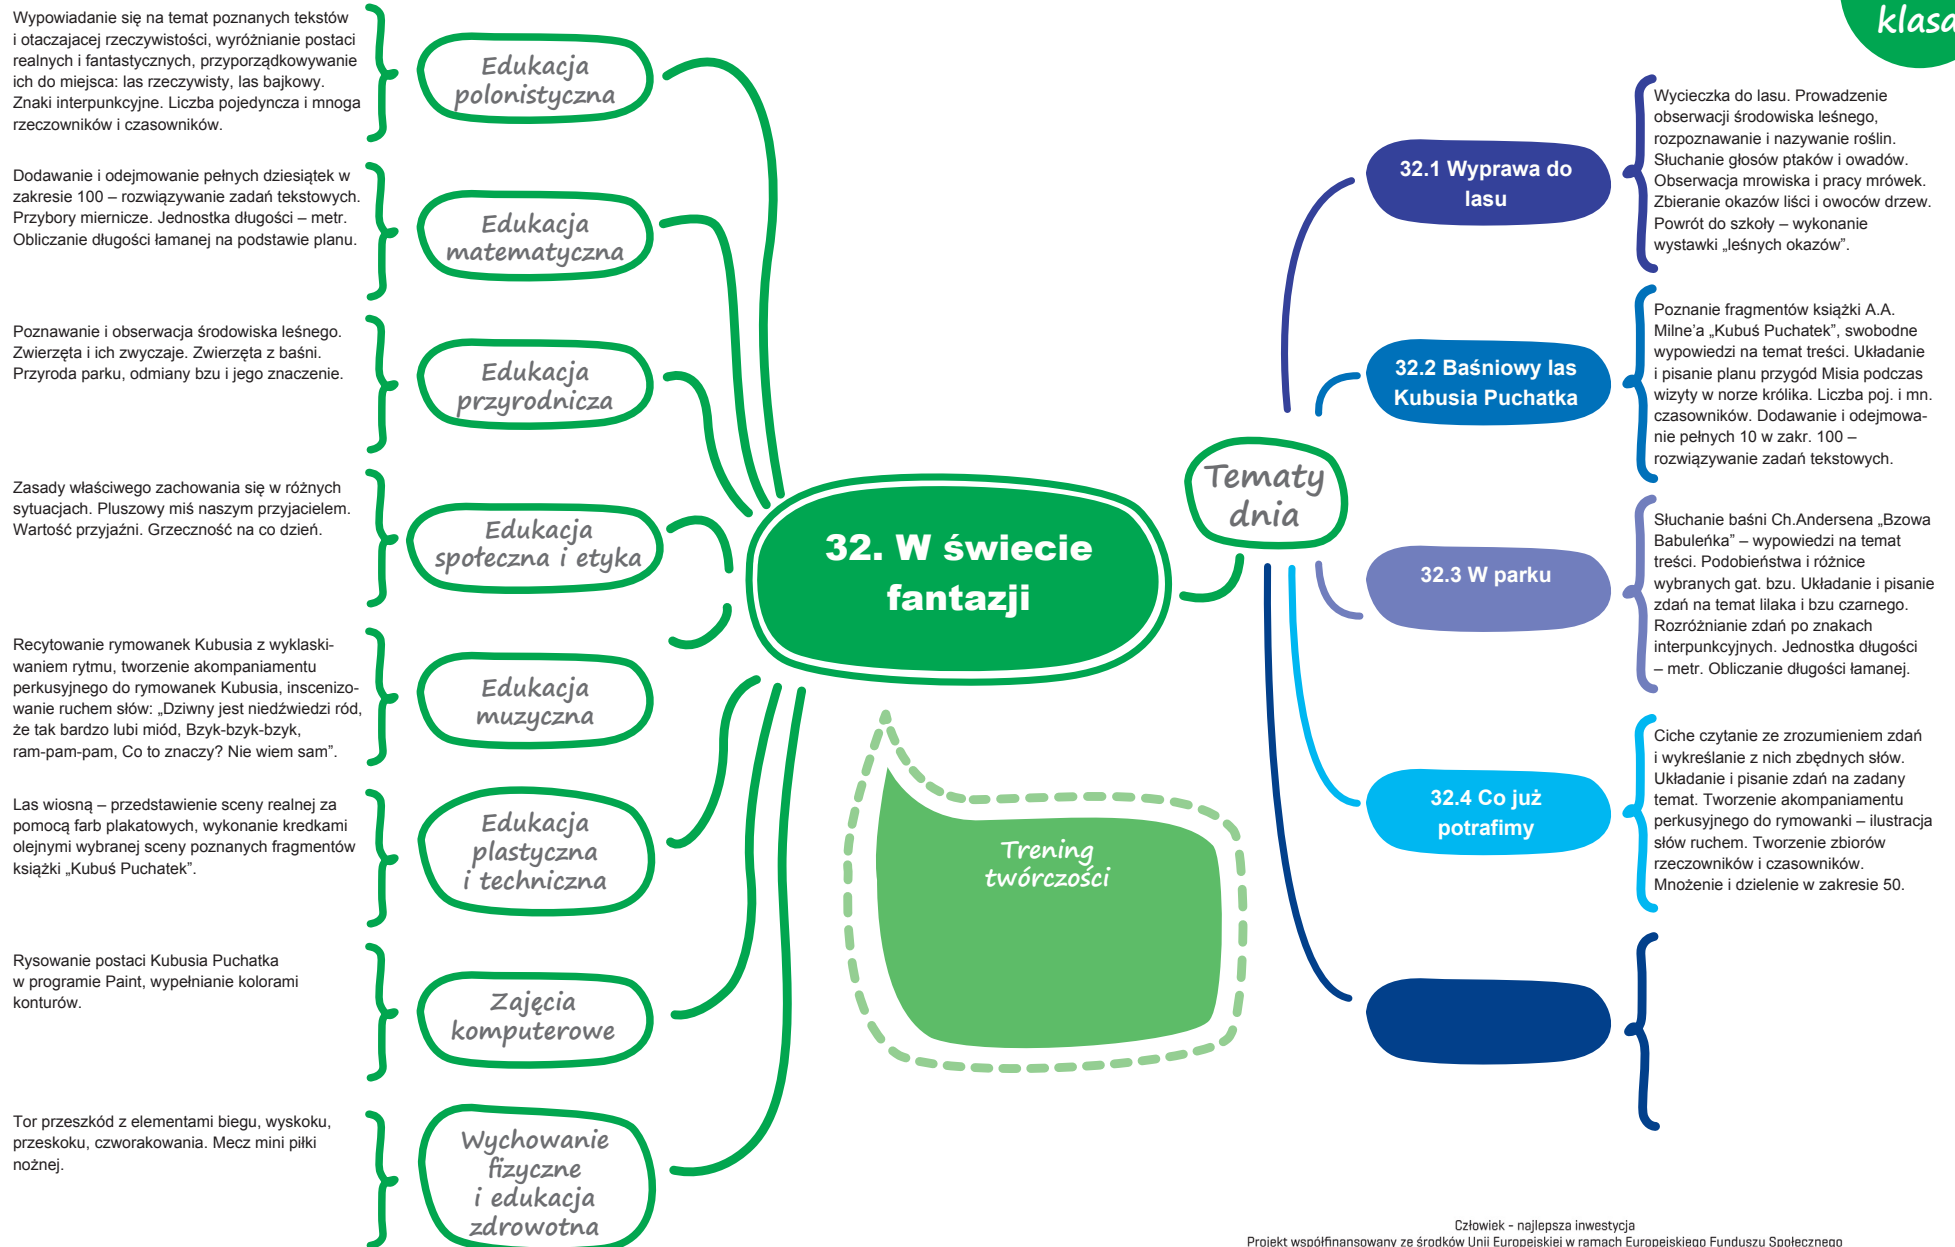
klasa

Wypowiadanie się na temat poznanych tekstów i otaczajacej rzeczywistości, wyróżnianie postaci realnych i fantastycznych, przyporządkowywanie ich do miejsca: las rzeczywisty, las bajkowy. Znaki interpunkcyjne. Liczba pojedyncza i mnoga rzeczowników i czasowników.

Edukacja polonistyczna

Dodawanie i odejmowanie pełnych dziesiątek w zakresie 100 – rozwiązywanie zadań tekstowych. Przybory miernicze. Jednostka długości – metr. Obliczanie długości łamanej na podstawie planu.

Edukacja matematyczna

Poznawanie i obserwacja środowiska leśnego. Zwierzęta i ich zwyczaje. Zwierzęta z baśni. Przyroda parku, odmiany bzu i jego znaczenie.

Edukacja przyrodnicza

Zasady właściwego zachowania się w różnych sytuacjach. Pluszowy miś naszym przyjacielem. Wartość przyjaźni. Grzeczność na co dzień.

Edukacja społeczna i etyka

Recytowanie rymowanek Kubusia z wyklaskiwaniem rytmu, tworzenie akompaniamentu perkusyjnego do rymowanek Kubusia, inscenizowanie ruchem słów: „Dziwny jest niedźwiedzi ród, że tak bardzo lubi miód, Bzyk-bzyk-bzyk, ram-pam-pam, Co to znaczy? Nie wiem sam".

Edukacja muzyczna

Las wiosną – przedstawienie sceny realnej za pomocą farb plakatowych, wykonanie kredkami olejnymi wybranej sceny poznanych fragmentów książki „Kubuś Puchatek".

Edukacja plastyczna i techniczna

Rysowanie postaci Kubusia Puchatka w programie Paint, wypełnianie kolorami konturów.

Zajęcia komputerowe

Tor przeszkód z elementami biegu, wyskoku, przeskoku, czworakowania. Mecz mini piłki nożnej.

Wychowanie fizyczne i edukacja zdrowotna

32. W świecie fantazji

Trening twórczości

Tematy dnia

32.1 Wyprawa do lasu

Wycieczka do lasu. Prowadzenie obserwacji środowiska leśnego, rozpoznawanie i nazywanie roślin. Słuchanie głosów ptaków i owadów. Obserwacja mrowiska i pracy mrówek. Zbieranie okazów liści i owoców drzew. Powrót do szkoły – wykonanie wystawki „leśnych okazów".

32.2 Baśniowy las Kubusia Puchatka

Poznanie fragmentów książki A.A. Milne'a „Kubuś Puchatek", swobodne wypowiedzi na temat treści. Układanie i pisanie planu przygód Misia podczas wizyty w norze królika. Liczba poj. i mn. czasowników. Dodawanie i odejmowanie pełnych 10 w zakr. 100 – rozwiązywanie zadań tekstowych.

32.3 W parku

Słuchanie baśni Ch.Andersena „Bzowa Babuleńka" – wypowiedzi na temat treści. Podobieństwa i różnice wybranych gat. bzu. Układanie i pisanie zdań na temat lilaka i bzu czarnego. Rozróżnianie zdań po znakach interpunkcyjnych. Jednostka długości – metr. Obliczanie długości łamanej.

32.4 Co już potrafimy

Ciche czytanie ze zrozumieniem zdań i wykreślanie z nich zbędnych słów. Układanie i pisanie zdań na zadany temat. Tworzenie akompaniamentu perkusyjnego do rymowanki – ilustracja słów ruchem. Tworzenie zbiorów rzeczowników i czasowników. Mnożenie i dzielenie w zakresie 50.

Człowiek - najlepsza inwestycja
Projekt współfinansowany ze środków Unii Europejskiej w ramach Europejskiego Funduszu Społecznego